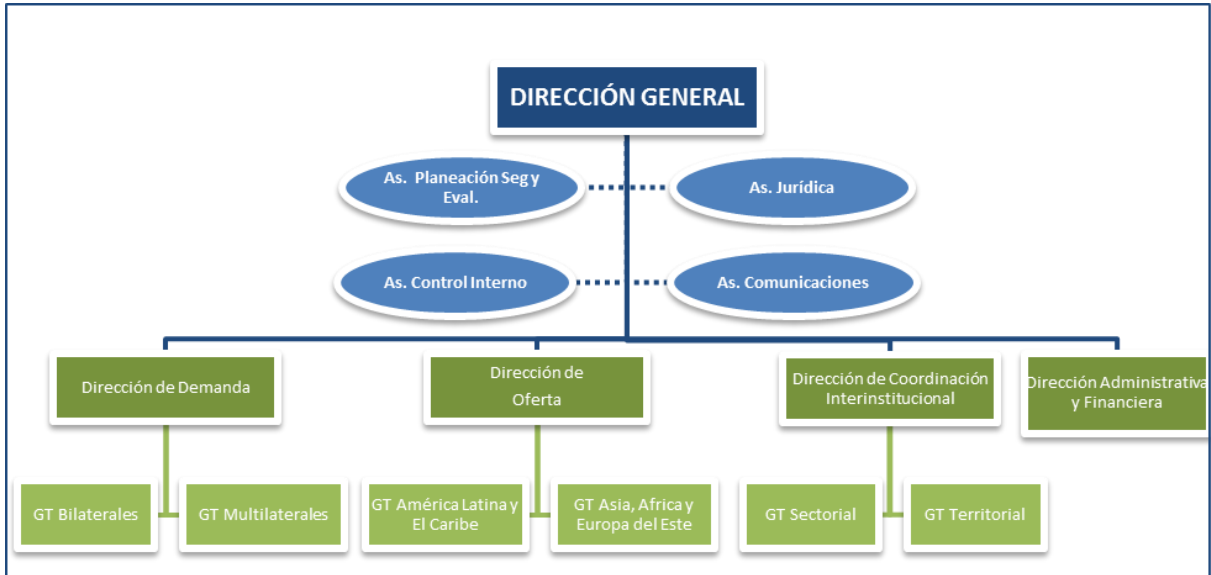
DIRECCIÓN GENERAL

As. Planeación Seg y Eval.

As. Jurídica

As. Control Interno

As. Comunicaciones

Dirección de Demanda

Dirección de Oferta

Dirección de Coordinación Interinstitucional

Dirección Administrativa y Financiera

GT Bilaterales

GT Multilaterales

GT América Latina y El Caribe

GT Asia, Africa y Europa del Este

GT Sectorial

GT Territorial